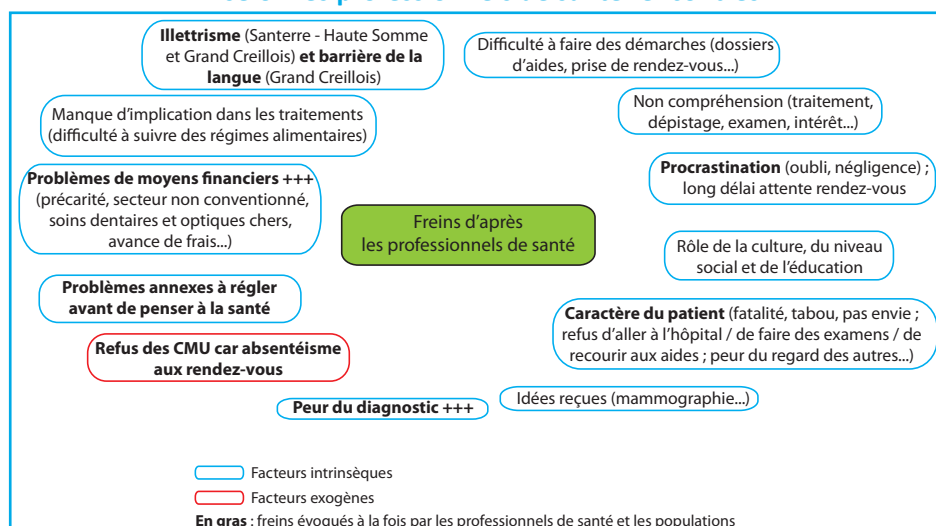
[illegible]

Illettrisme (Santerre - Haute Somme et Grand Creillois) et barrière de la langue (Grand Creillois)

Difficulté à faire des démarches (dossiers d'aides, prise de rendez-vous...)

Manque d'implication dans les traitements (difficulté à suivre des régimes alimentaires)

Non compréhension (traitement, dépistage, examen, intérêt...)

Procrastination (oubli, négligence) ; long délai attente rendez-vous

Problèmes de moyens financiers +++ (précarité, secteur non conventionné, soins dentaires et optiques chers, avance de frais...)

Freins d'après les professionnels de santé

Rôle de la culture, du niveau social et de l'éducation

Problèmes annexes à régler avant de penser à la santé

Caractère du patient (fatalité, tabou, pas envie ; refus d'aller à l'hôpital / de faire des examens / de recourir aux aides ; peur du regard des autres...)

Refus des CMU car absentéisme aux rendez-vous

Peur du diagnostic +++

Idées reçues (mammographie...)

Facteurs intrinsèques

Facteurs exogènes

En gras : freins évoqués à la fois par les professionnels de santé et les populations